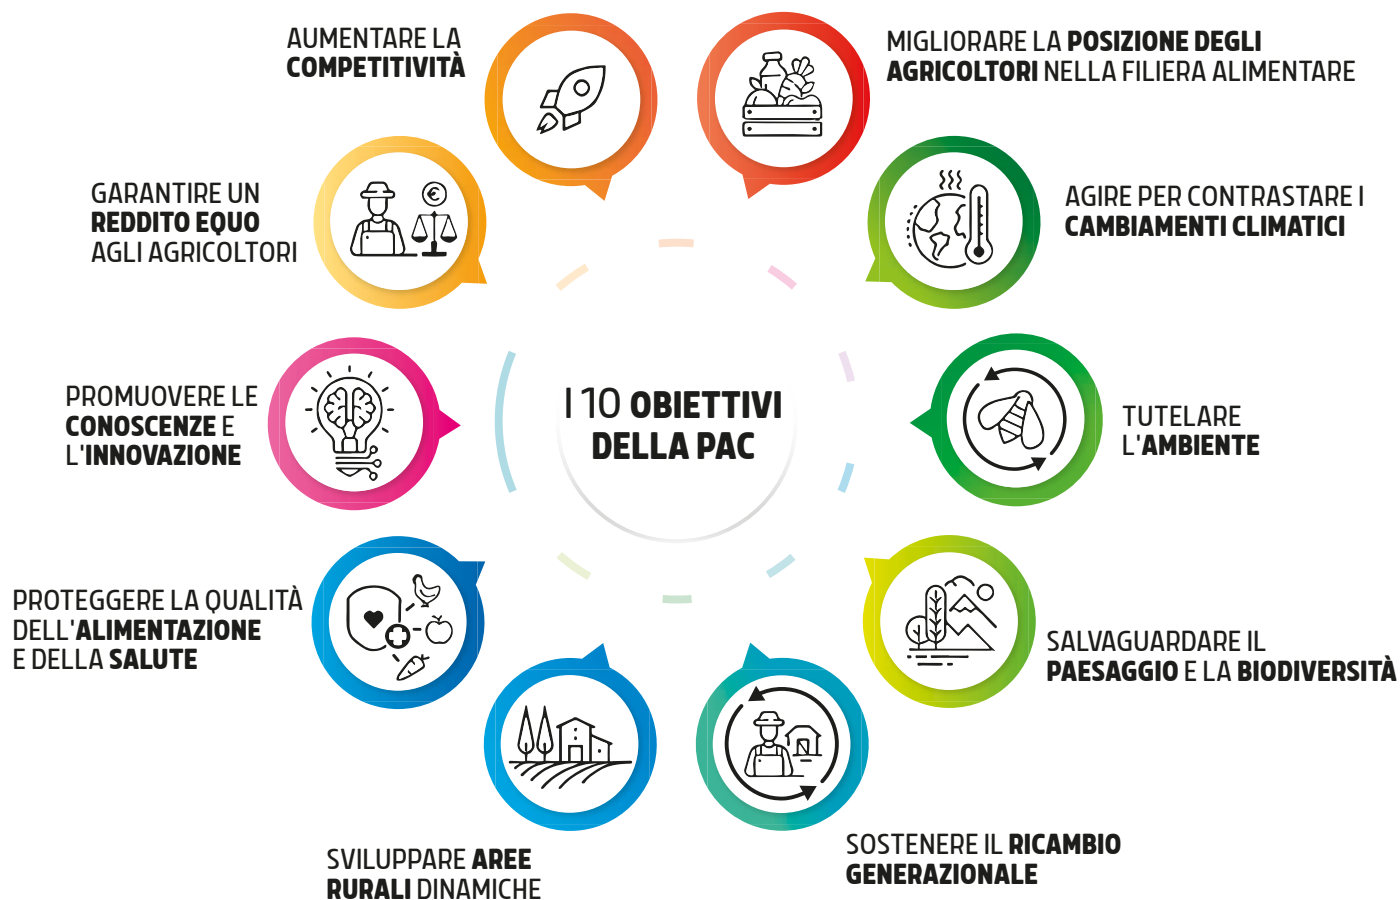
I 10 OBIETTIVI DELLA PAC

AUMENTARE LA COMPETITIVITÀ

MIGLIORARE LA POSIZIONE DEGLI AGRICOLTORI NELLA FILIERA ALIMENTARE

AGIRE PER CONTRASTARE I CAMBIAMENTI CLIMATICI

TUTELARE L'AMBIENTE

SALVAGUARDARE IL PAESAGGIO E LA BIODIVERSITÀ

SOSTENERE IL RICAMBIO GENERAZIONALE

SVILUPPARE AREE RURALI DINAMICHE

PROTEGGERE LA QUALITÀ DELL'ALIMENTAZIONE E DELLA SALUTE

PROMUOVERE LE CONOSCENZE E L'INNOVAZIONE

GARANTIRE UN REDDITO EQUO AGLI AGRICOLTORI